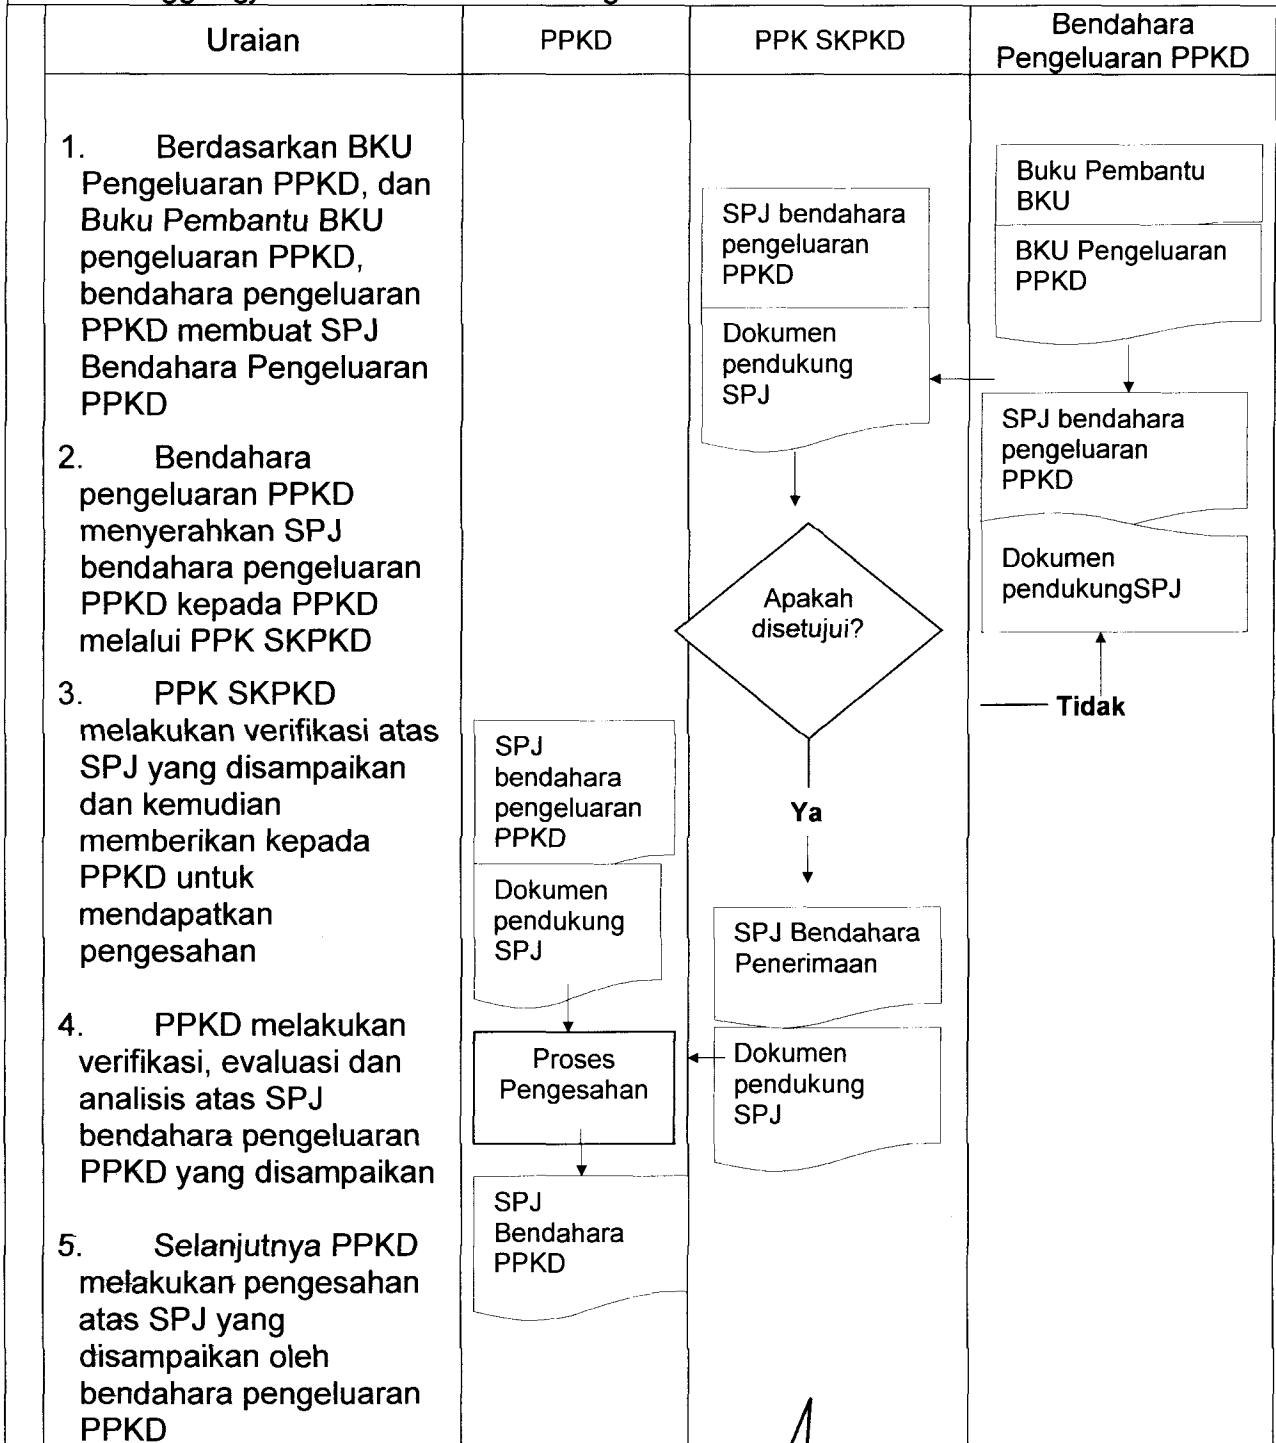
| Uraian | PPKD | PPK SKPKD | Bendahara Pengeluaran PPKD |
|---|---|---|---|
| 1. Berdasarkan BKU Pengeluaran PPKD, dan Buku Pembantu BKU pengeluaran PPKD, bendahara pengeluaran PPKD membuat SPJ Bendahara Pengeluaran PPKD<br>2. Bendahara pengeluaran PPKD menyerahkan SPJ bendahara pengeluaran PPKD kepada PPKD melalui PPK SKPKD<br>3. PPK SKPKD melakukan verifikasi atas SPJ yang disampaikan dan kemudian memberikan kepada PPKD untuk mendapatkan pengesahan<br>4. PPKD melakukan verifikasi, evaluasi dan analisis atas SPJ bendahara pengeluaran PPKD yang disampaikan<br>5. Selanjutnya PPKD melakukan pengesahan atas SPJ yang disampaikan oleh bendahara pengeluaran PPKD | SPJ bendahara pengeluaran PPKD<br>Dokumen pendukung SPJ<br>Proses Pengesahan<br>SPJ Bendahara PPKD | SPJ bendahara pengeluaran PPKD<br>Dokumen pendukung SPJ<br>Apakah disetujui?<br>Ya<br>SPJ Bendahara Penerimaan<br>Dokumen pendukung SPJ | Buku Pembantu BKU<br>BKU Pengeluaran PPKD<br>SPJ bendahara pengeluaran PPKD<br>Dokumen pendukungSPJ<br>Tidak |